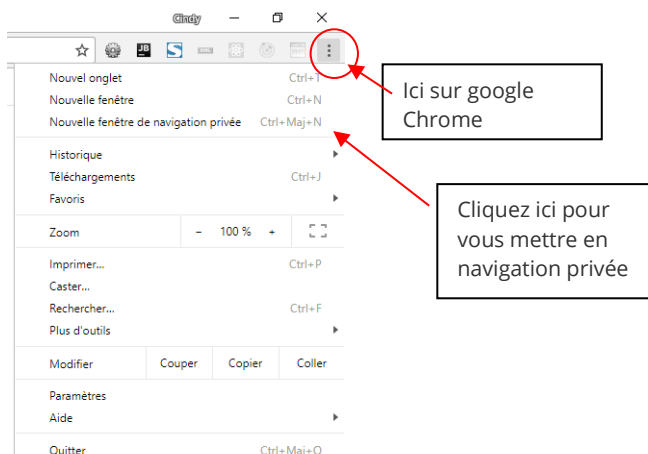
Cindy

JB

Nouvel onglet Ctrl+T
Nouvelle fenêtre Ctrl+N
Nouvelle fenêtre de navigation privée Ctrl+Maj+N

Historique
Téléchargements Ctrl+J
Favoris

Zoom – 100 % +

Imprimer... Ctrl+P
Caster...
Rechercher... Ctrl+F
Plus d'outils

Modifier Couper Copier Coller

Paramètres
Aide

Quitter Ctrl+Maj+Q

Ici sur google Chrome

Cliquez ici pour vous mettre en navigation privée